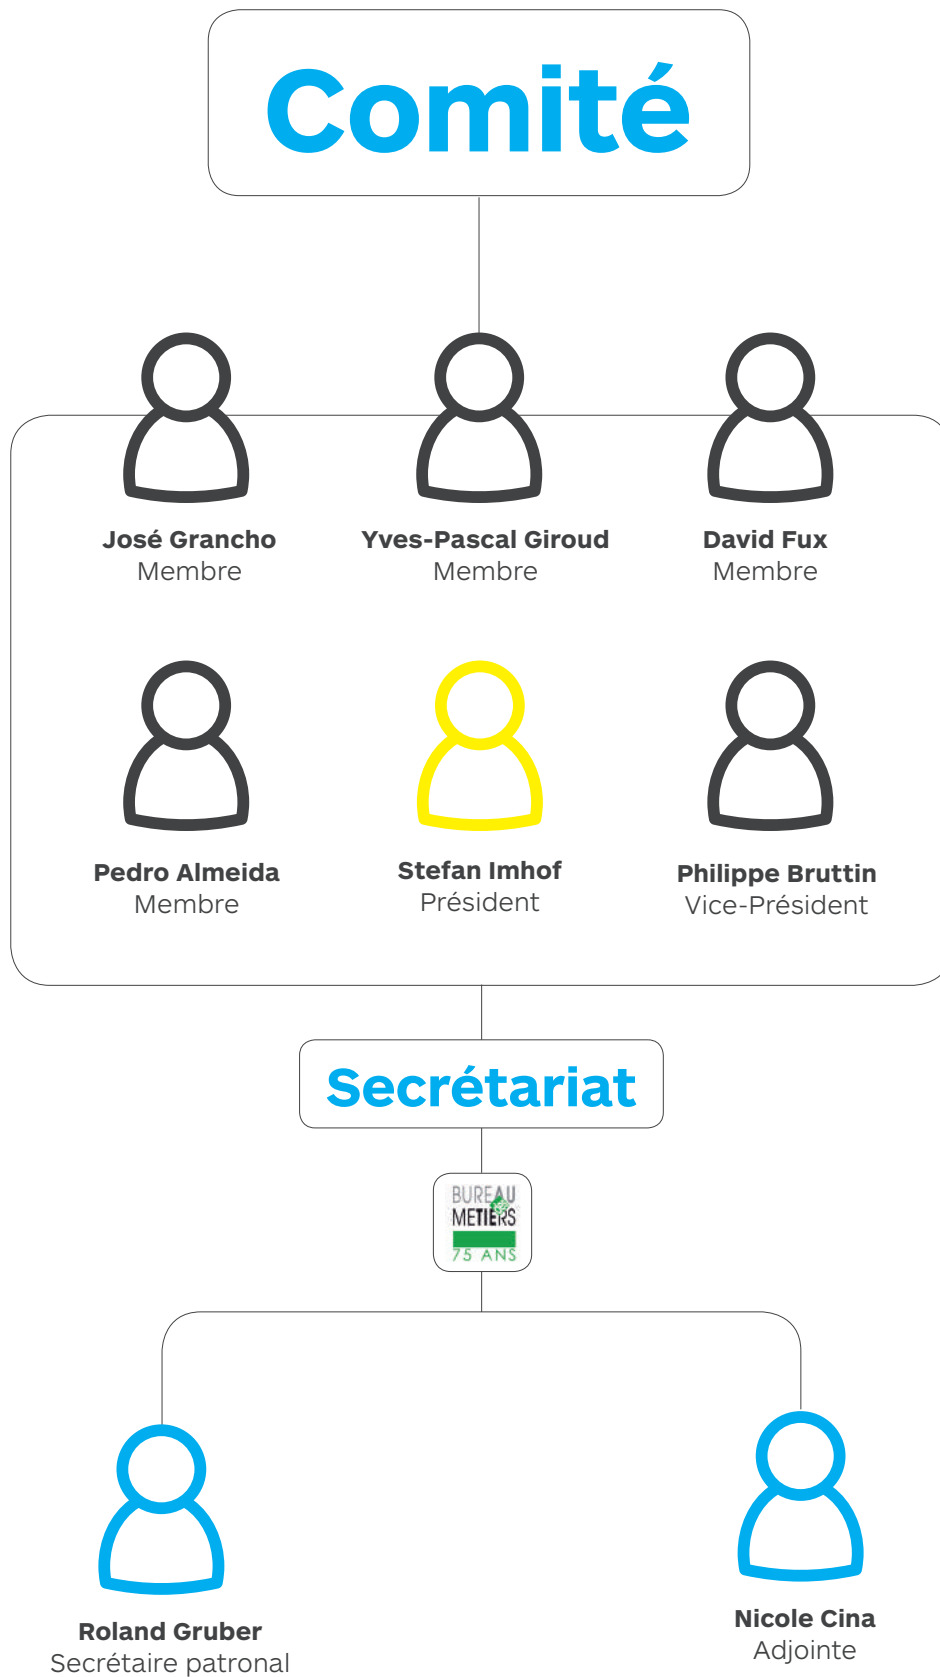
Comité

José Grancho
Membre

Yves-Pascal Giroud
Membre

David Fux
Membre

Pedro Almeida
Membre

Stefan Imhof
Président

Philippe Bruttin
Vice-Président

Secrétariat

BUREAU
METIERS
75 ANS

Roland Gruber
Secrétaire patronal

Nicole Cina
Adjointe